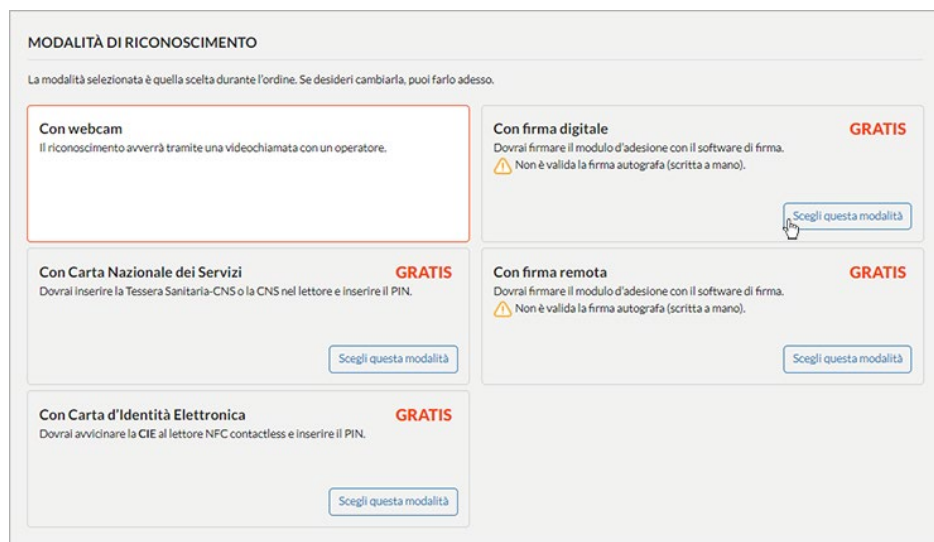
MODALITÀ DI RICONOSCIMENTO

La modalità selezionata è quella scelta durante l'ordine. Se desideri cambiarla, puoi farlo adesso.

Con webcam
Il riconoscimento avverrà tramite una videochiamata con un operatore.

Con firma digitale
GRATIS
Dovrai firmare il modulo d'adesione con il software di firma.
Non è valida la firma autografa (scritta a mano).
Scegli questa modalità

Con Carta Nazionale dei Servizi
GRATIS
Dovrai inserire la Tessera Sanitaria-CNS o la CNS nel lettore e inserire il PIN.
Scegli questa modalità

Con firma remota
GRATIS
Dovrai firmare il modulo d'adesione con il software di firma.
Non è valida la firma autografa (scritta a mano).
Scegli questa modalità

Con Carta d'Identità Elettronica
GRATIS
Dovrai avvicinare la CIE al lettore NFC contactless e inserire il PIN.
Scegli questa modalità